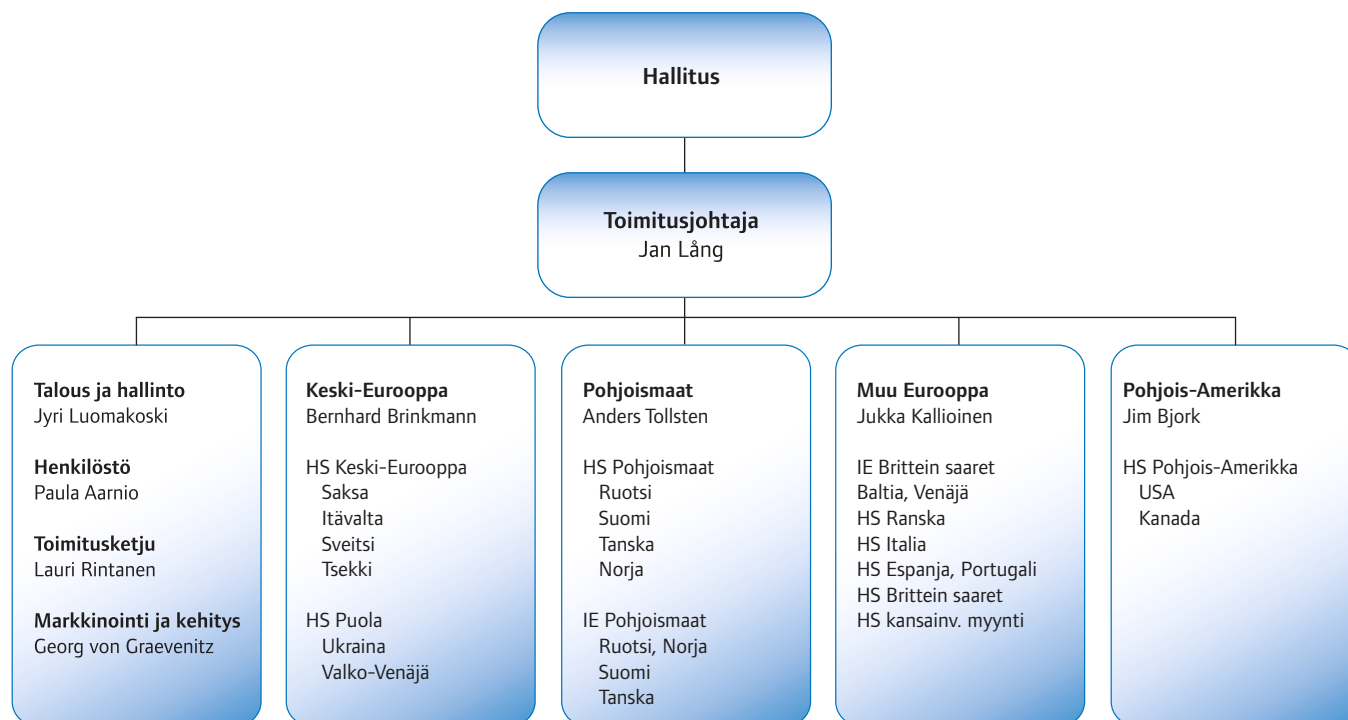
Hallitus

Toimitusjohtaja
Jan Lång

Talous ja hallinto
Jyri Luomakoski

Henkilöstö
Paula Aarnio

Toimitusketju
Lauri Rintanen

Markkinointi ja kehitys
Georg von Graevenitz

Keski-Eurooppa
Bernhard Brinkmann

HS Keski-Eurooppa
Saksa
Itävalta
Sveitsi
Tsekki

HS Puola
Ukraina
Valko-Venäjä

Pohjoismaat
Anders Tollsten

HS Pohjoismaat
Ruotsi
Suomi
Tanska
Norja

IE Pohjoismaat
Ruotsi, Norja
Suomi
Tanska

Muu Eurooppa
Jukka Kallioinen

IE Brittein saaret
Baltia, Venäjä
HS Ranska
HS Italia
HS Espanja, Portugali
HS Brittein saaret
HS kansainv. myynti

Pohjois-Amerikka
Jim Bjork

HS Pohjois-Amerikka
USA
Kanada